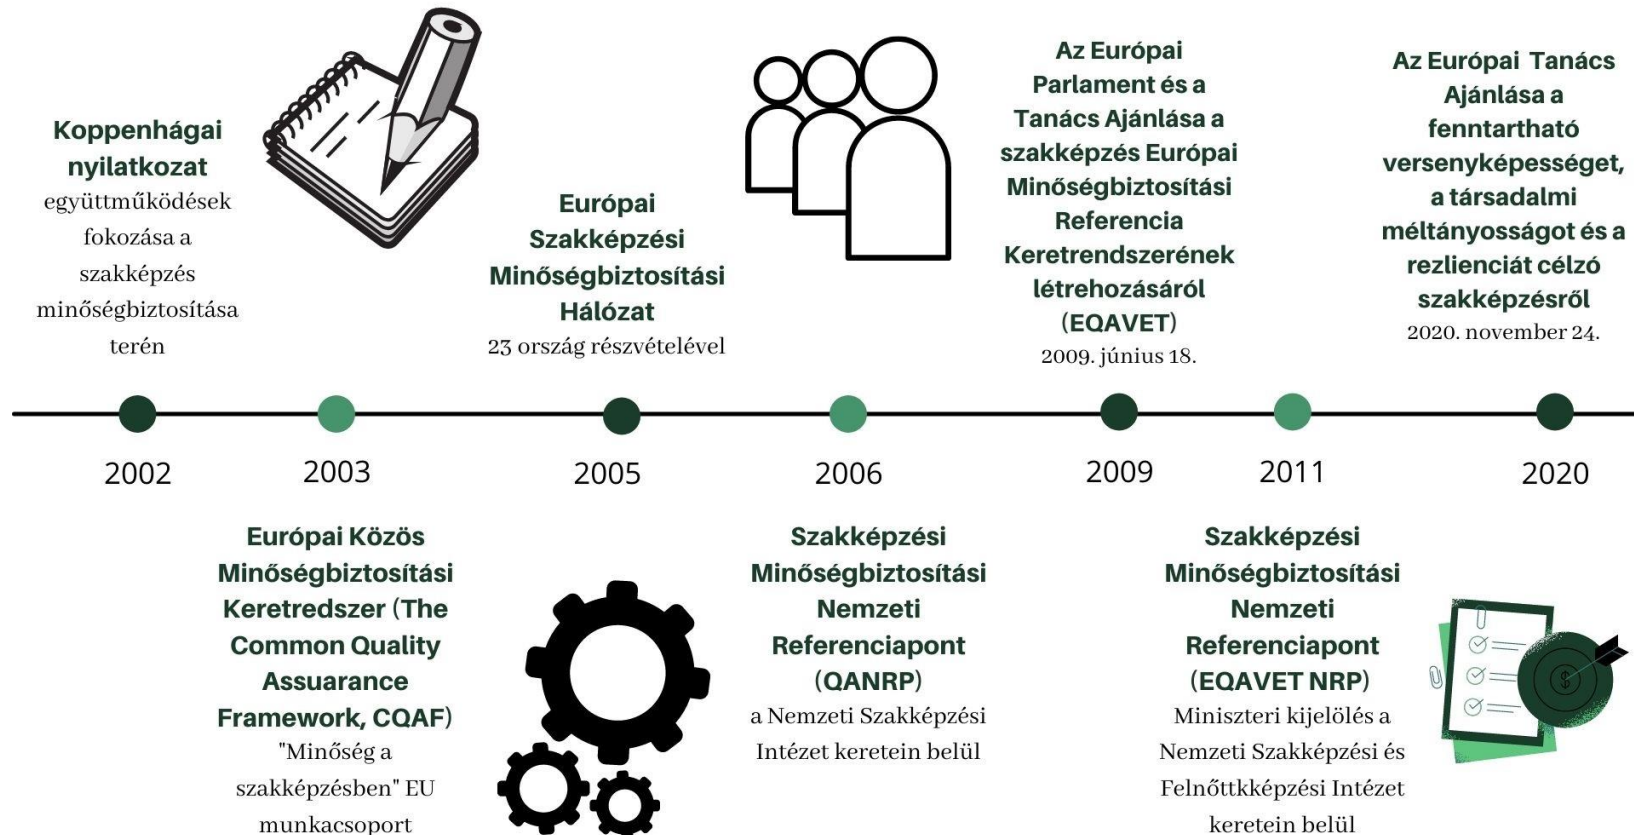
Koppenhágai nyilatkozat
együttműködések fokozása a szakképzés minőségbiztosítása terén

Európai Szakképzési Minőségbiztosítási Hálózat
23 ország részvételével

Az Európai Parlament és a Tanács Ajánlása a szakképzés Európai Minőségbiztosítási Referencia Keretrendszerének létrehozásáról (EQAVET)
2009. június 18.

Az Európai Tanács Ajánlása a fenntartható versenyképességet, a társadalmi méltányosságot és a rezlienciát célzó szakképzésről
2020. november 24.

2002

2003

2005

2006

2009

2011

2020

Európai Közös Minőségbiztosítási Keretredszer (The Common Quality Assuarance Framework, CQAF)
"Minőség a szakképzésben" EU munkacsoport

Szakképzési Minőségbiztosítási Nemzeti Referenciapont (QANRP)
a Nemzeti Szakképzési Intézet keretein belül

Szakképzési Minőségbiztosítási Nemzeti Referenciapont (EQAVET NRP)
Miniszteri kijelölés a Nemzeti Szakképzési és Felnőttkképzési Intézet keretein belül